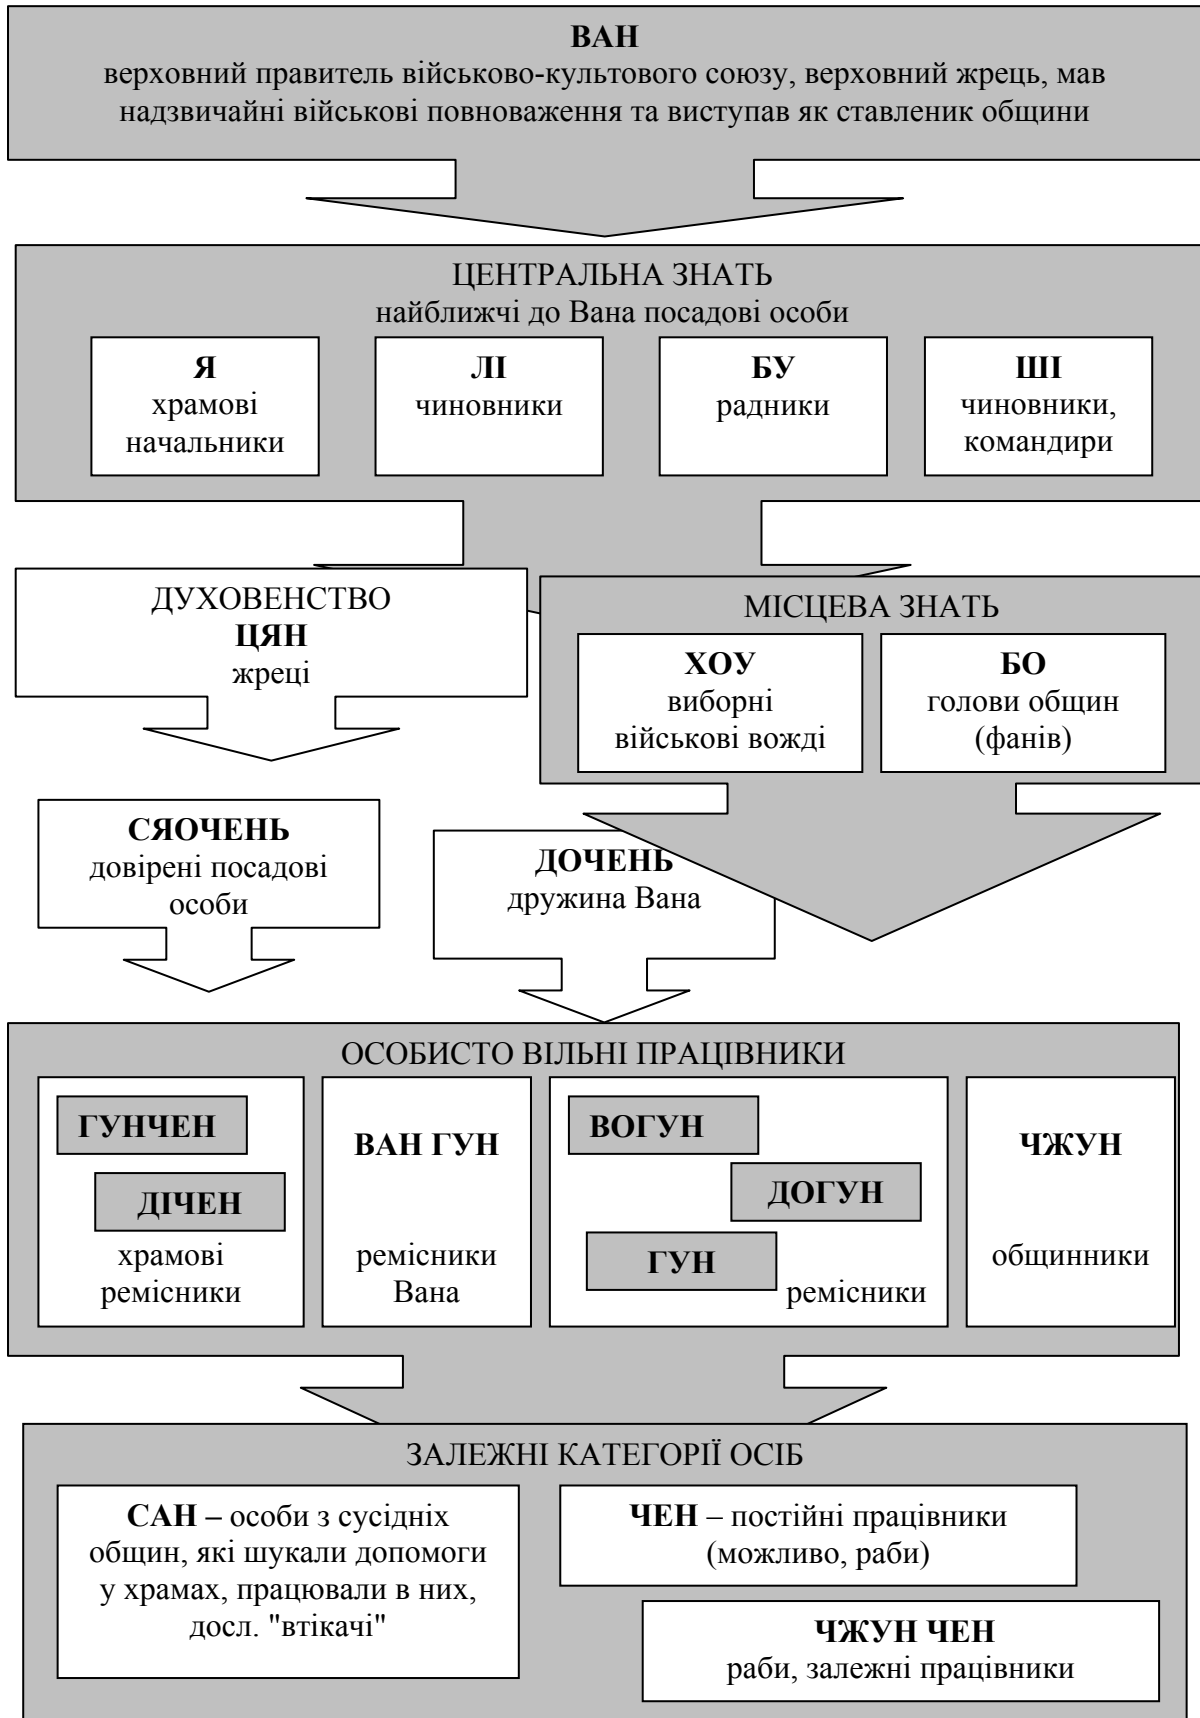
ВАН
верховний правитель військово-культового союзу, верховний жрець, мав надзвичайні військові повноваження та виступав як ставленик общини

ЦЕНТРАЛЬНА ЗНАТЬ
найближчі до Вана посадові особи

Я
храмові начальники

ЛІ
чиновники

БУ
радники

ШІ
чиновники, командири

ДУХОВЕНСТВО
ЦЯН
жреці

МІСЦЕВА ЗНАТЬ

ХОУ
виборні військові вожді

БО
голови общин (фанів)

СЯОЧЕНЬ
довірені посадові особи

ДОЧЕНЬ
дружина Вана

ОСОБИСТО ВІЛЬНІ ПРАЦІВНИКИ

ГУНЧЕН
ДІЧЕН
храмові ремісники

ВАН ГУН
ремісники Вана

ВОГУН
ДОГУН
ГУН
ремісники

ЧЖУН
общинники

ЗАЛЕЖНІ КАТЕГОРІЇ ОСІБ

САН – особи з сусідніх общин, які шукали допомоги у храмах, працювали в них, досл. "втікачі"

ЧЕН – постійні працівники (можливо, раби)

ЧЖУН ЧЕН
раби, залежні працівники